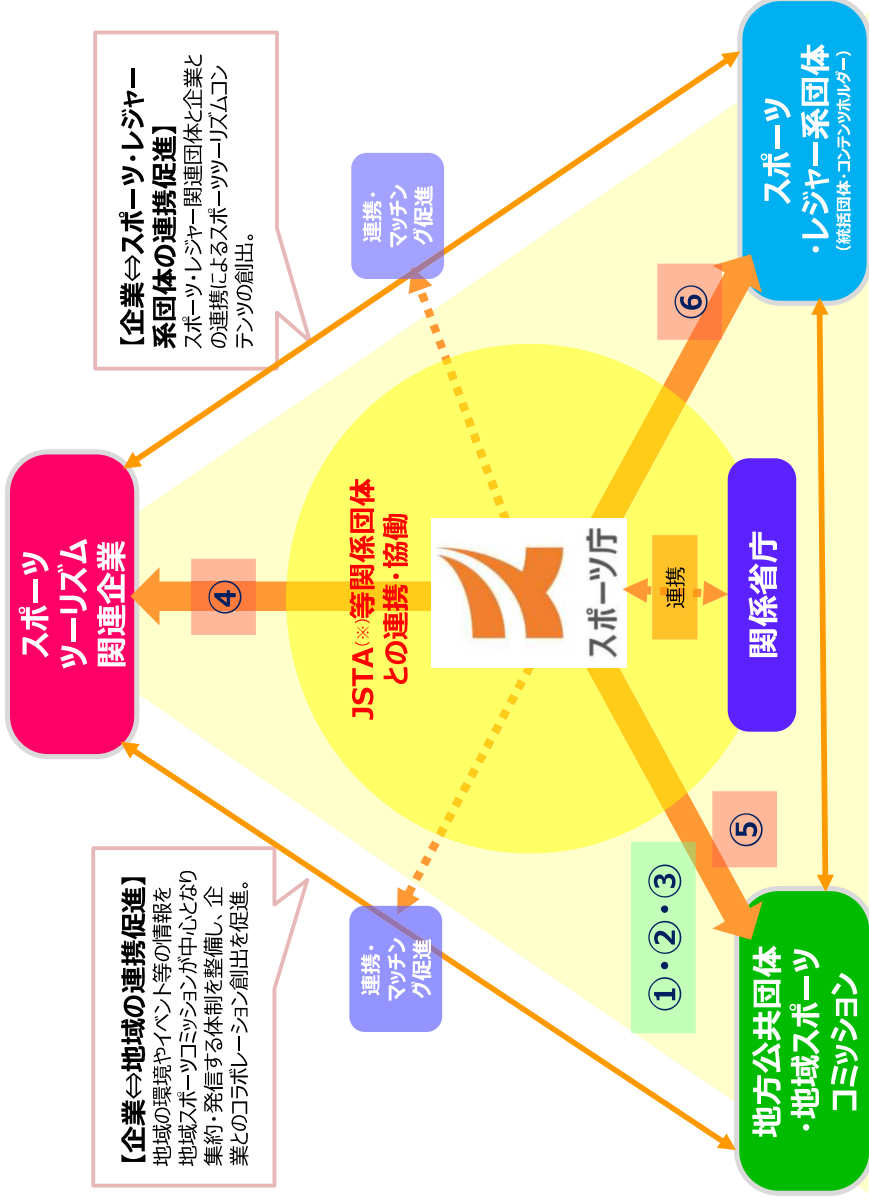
【企業⇔スポーツ・レジャー系団体の連携促進】
スポーツ・レジャー関連団体と企業との連携によるスポーツツーリズムコンテンツの創出。

スポーツ・レジャー系団体
（統括団体・コンテンツホルダー）

連携・マッチング促進

⑥

スポーツツーリズム関連企業

④

JSTA（※）等関係団体との連携・協働

スポーツ庁

連携

関係省庁

⑤

①・②・③

連携・マッチング促進

【企業⇔地域の連携促進】
地域の環境やイベント等の情報を地域スポーツコミッションが中心となり集約・発信する体制を整備し、企業とのコラボレーション創出を促進。

地方公共団体・地域スポーツコミッション